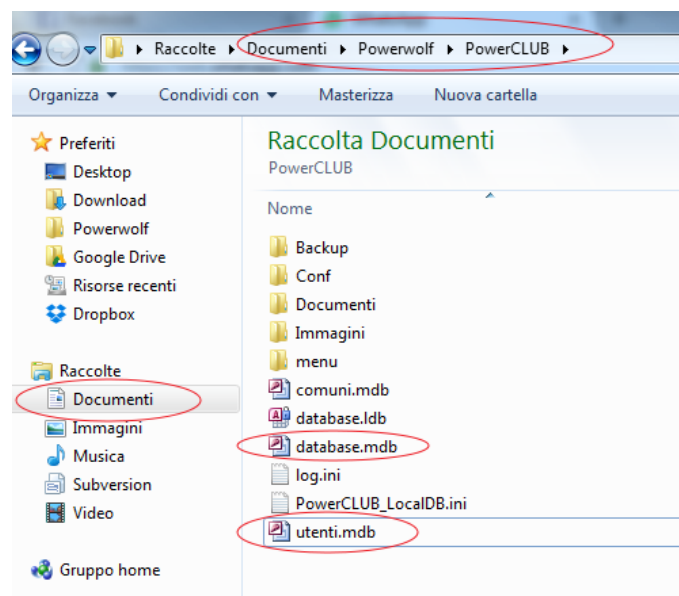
▸ Raccolte ▸ Documenti ▸ Powerwolf ▸ PowerCLUB ▸

Organizza ▾ Condividi con ▾ Masterizza Nuova cartella

Preferiti
Desktop
Download
Powerwolf
Google Drive
Risorse recenti
Dropbox

Raccolte
Documenti
Immagini
Musica
Subversion
Video

Gruppo home

Raccolta Documenti
PowerCLUB

Nome
Backup
Conf
Documenti
Immagini
menu
comuni.mdb
database.ldb
database.mdb
log.ini
PowerCLUB_LocalDB.ini
utenti.mdb